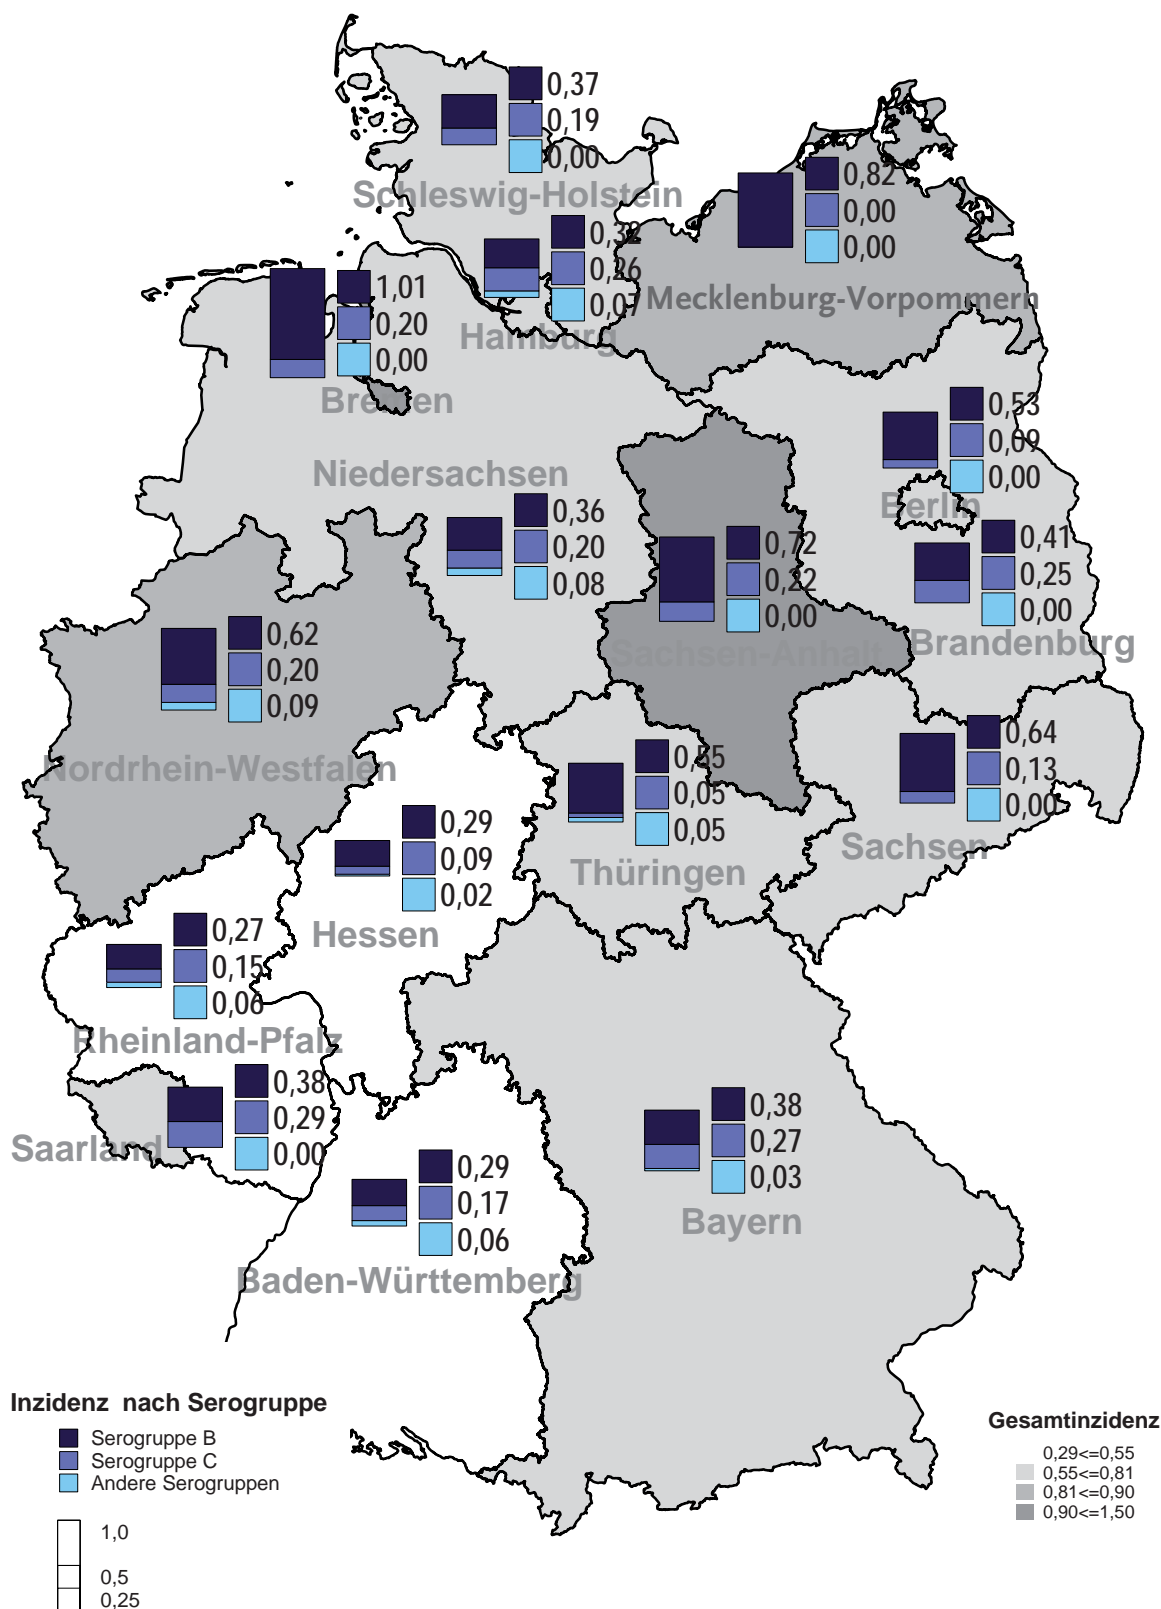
0,37
0,19
0,00
Schleswig-Holstein

0,82
0,00
0,00
Mecklenburg-Vorpommern

0,32
0,26
0,07
Hamburg

1,01
0,20
0,00
Bremen

0,53
0,09
0,00
Berlin

Niedersachsen
0,36
0,20
0,08

0,72
0,22
0,00
Sachsen-Anhalt

0,41
0,25
0,00
Brandenburg

0,62
0,20
0,09
Nordrhein-Westfalen

0,64
0,13
0,00
Sachsen

0,45
0,05
0,05
Thüringen

0,29
0,09
0,02
Hessen

0,27
0,15
0,06
Rheinland-Pfalz

0,38
0,29
0,00
Saarland

0,38
0,27
0,03
Bayern

0,29
0,17
0,06
Baden-Württemberg

Inzidenz nach Serogruppe
Serogruppe B
Serogruppe C
Andere Serogruppen

1,0
0,5
0,25

Gesamtinzidenz
0,29<=0,55
0,55<=0,81
0,81<=0,90
0,90<=1,50